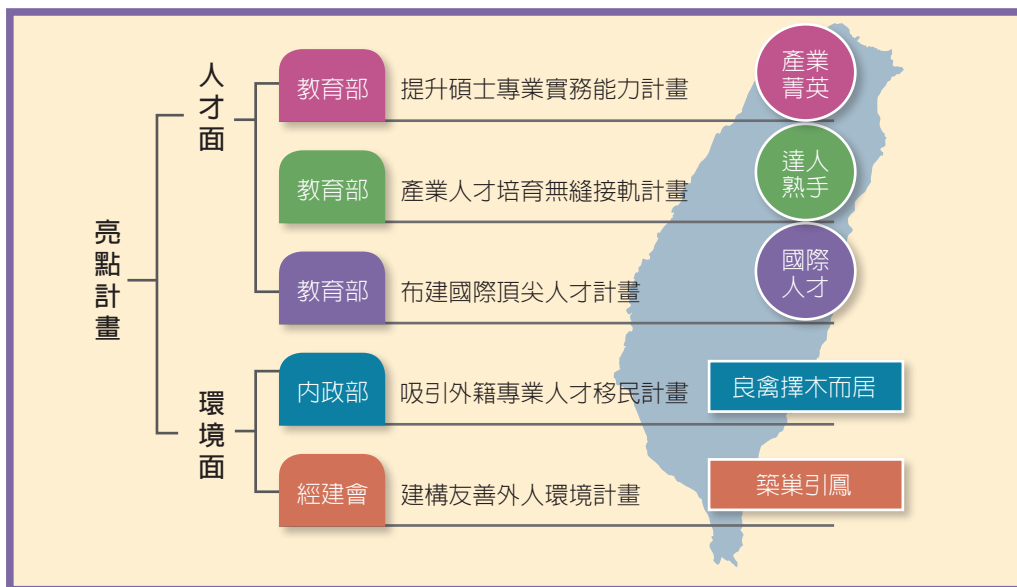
亮點計畫

人才面

教育部 提升碩士專業實務能力計畫

產業菁英

教育部 產業人才培育無縫接軌計畫

達人熟手

教育部 布建國際頂尖人才計畫

國際人才

環境面

內政部 吸引外籍專業人才移民計畫

良禽擇木而居

經建會 建構友善外人環境計畫

築巢引鳳